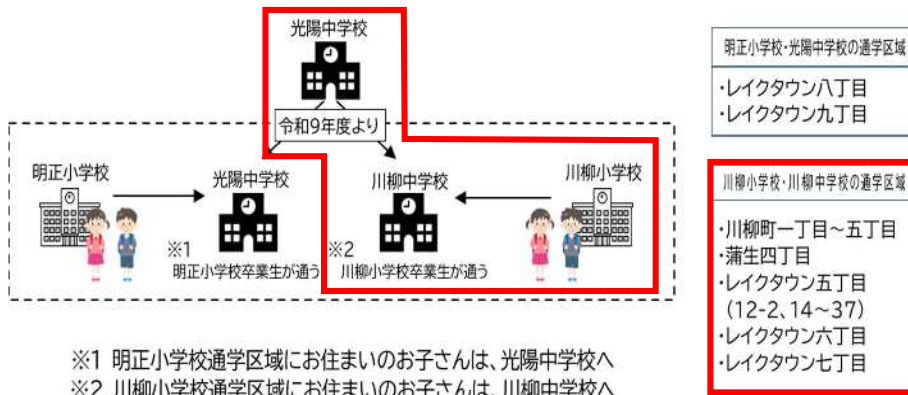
光陽中学校

令和9年度より

明正小学校

光陽中学校

※1
明正小学校卒業生が通う

川柳中学校

※2
川柳小学校卒業生が通う

川柳小学校

明正小学校・光陽中学校の通学区域

・レイクタウン八丁目
・レイクタウン九丁目

川柳小学校・川柳中学校の通学区域

・川柳町一丁目～五丁目
・蒲生四丁目
・レイクタウン五丁目
（12-2、14～37）
・レイクタウン六丁目
・レイクタウン七丁目

※1 明正小学校通学区域にお住まいのお子さんは、光陽中学校へ
※2 川柳小学校通学区域にお住まいのお子さんは、川柳中学校へ